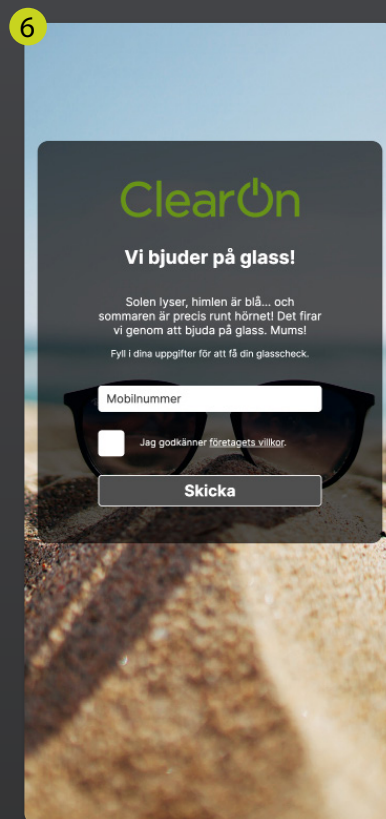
6

ClearOn

Vi bjuder på glass!

Solen lyser, himlen är blå... och sommaren är precis runt hörnet! Det firar vi genom att bjuda på glass. Mums!

Fyll i dina uppgifter för att få din glasscheck.

Mobilnummer

Jag godkänner företagets villkor.

Skicka